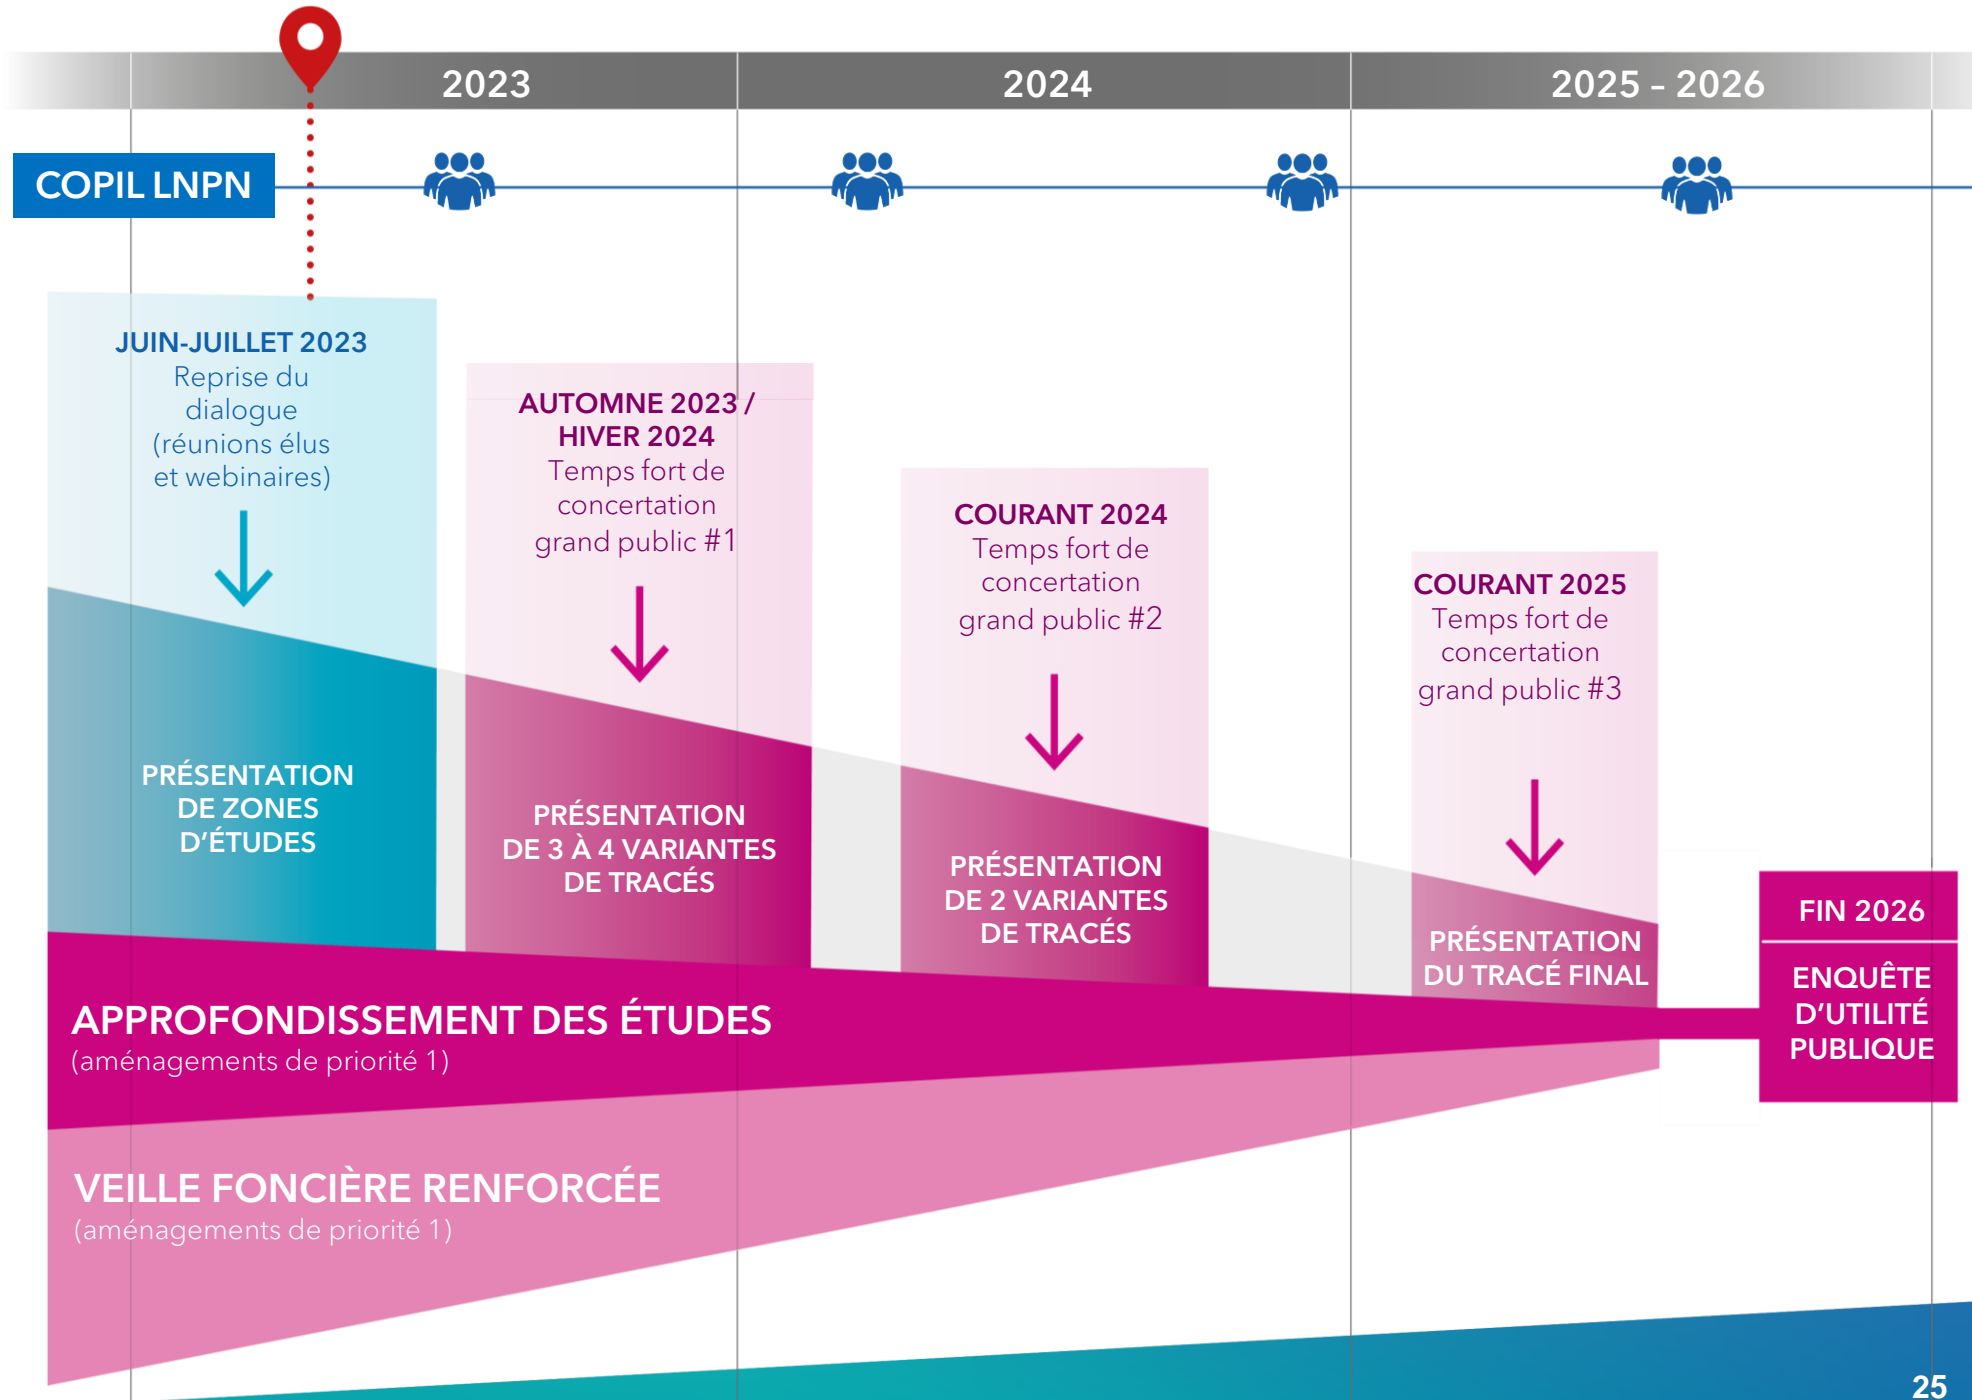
2023

2024

2025 - 2026

COPIL LNPN

JUIN-JUILLET 2023
Reprise du dialogue (réunions élus et webinaires)

PRÉSENTATION DE ZONES D'ÉTUDES

AUTOMNE 2023 / HIVER 2024
Temps fort de concertation grand public #1

PRÉSENTATION DE 3 À 4 VARIANTES DE TRACÉS

COURANT 2024
Temps fort de concertation grand public #2

PRÉSENTATION DE 2 VARIANTES DE TRACÉS

COURANT 2025
Temps fort de concertation grand public #3

PRÉSENTATION DU TRACÉ FINAL

FIN 2026

ENQUÊTE D'UTILITÉ PUBLIQUE

APPROFONDISSEMENT DES ÉTUDES
(aménagements de priorité 1)

VEILLE FONCIÈRE RENFORCÉE
(aménagements de priorité 1)

25